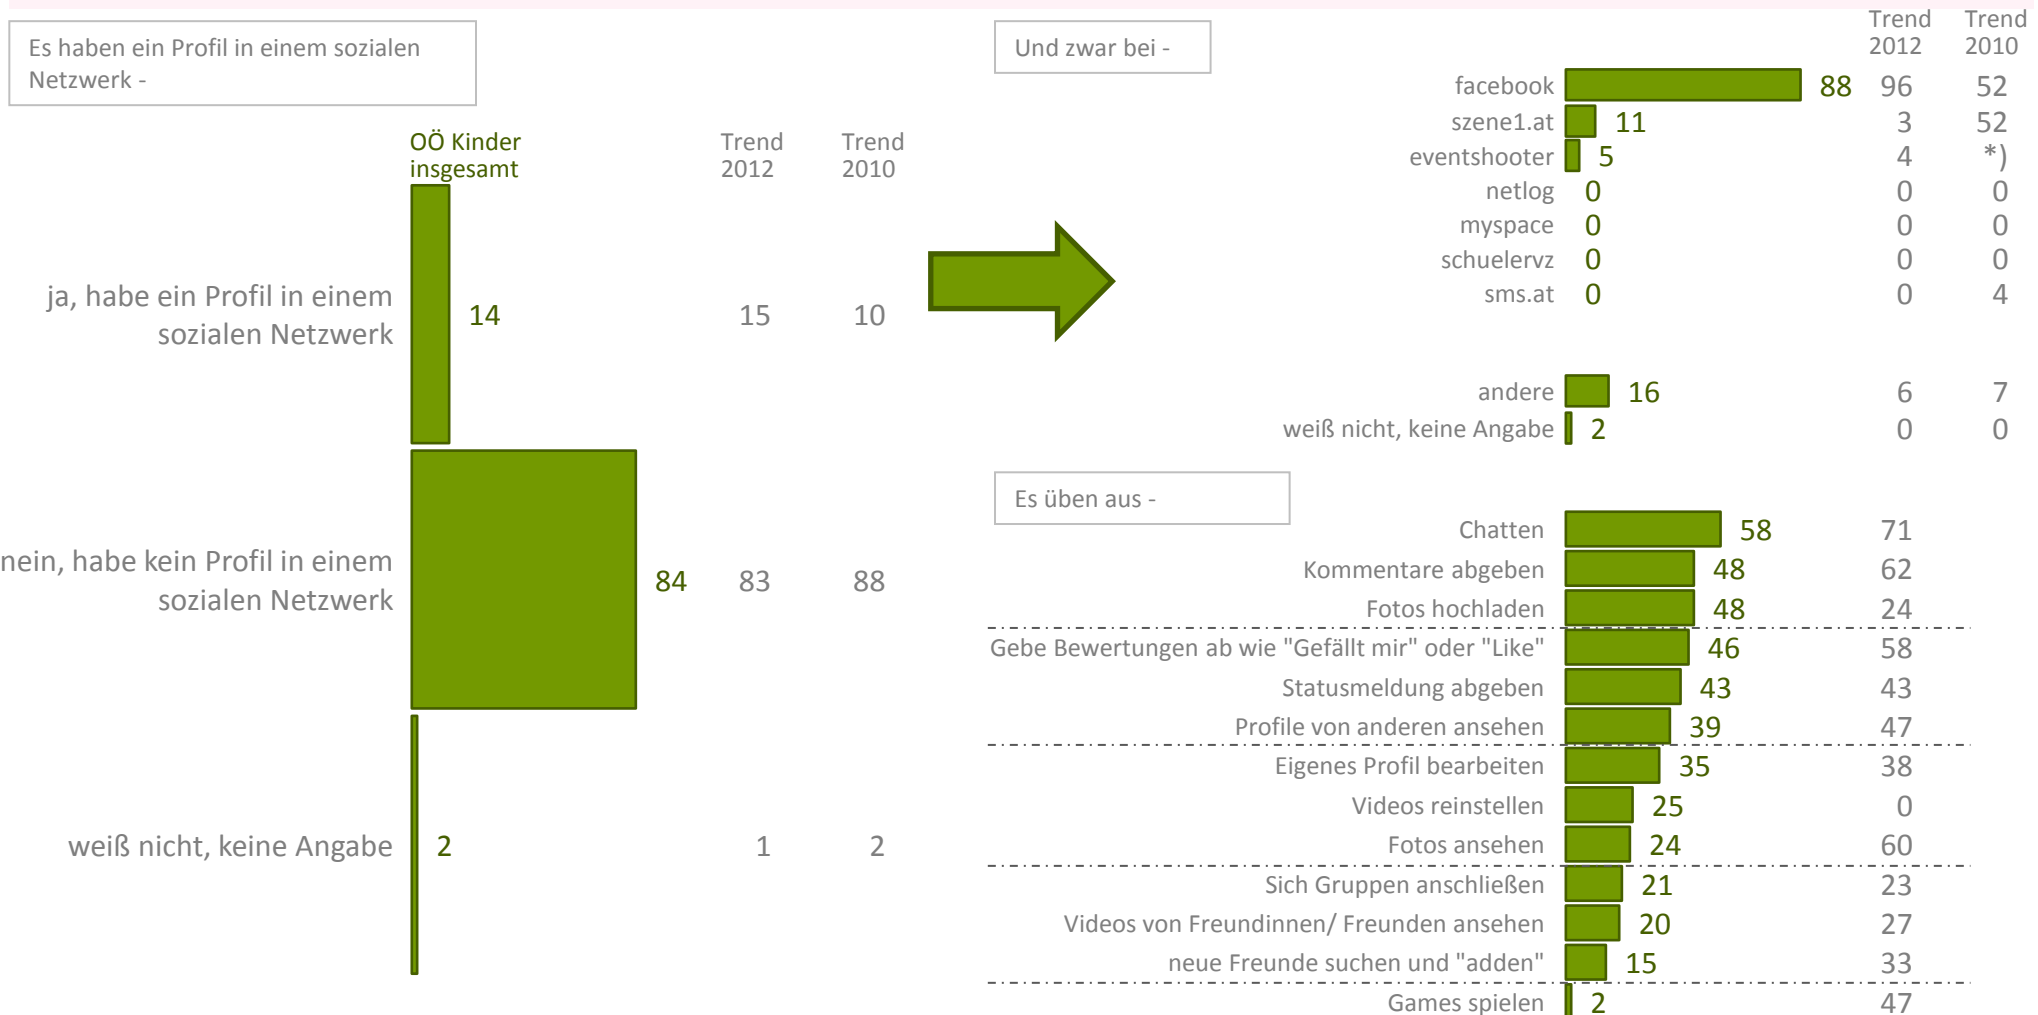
Es haben ein Profil in einem sozialen Netzwerk -

OÖ Kinder insgesamt

Trend 2012

Trend 2010

| | OÖ Kinder insgesamt | Trend 2012 | Trend 2010 |
|---|---|---|---|
| ja, habe ein Profil in einem sozialen Netzwerk | 14 | 15 | 10 |
| nein, habe kein Profil in einem sozialen Netzwerk | 84 | 83 | 88 |
| weiß nicht, keine Angabe | 2 | 1 | 2 |

Und zwar bei -

| | | Trend 2012 | Trend 2010 |
|---|---|---|---|
| facebook | 88 | 96 | 52 |
| szene1.at | 11 | 3 | 52 |
| eventshooter | 5 | 4 | *) |
| netlog | 0 | 0 | 0 |
| myspace | 0 | 0 | 0 |
| schuelervz | 0 | 0 | 0 |
| sms.at | 0 | 0 | 4 |
| andere | 16 | 6 | 7 |
| weiß nicht, keine Angabe | 2 | 0 | 0 |

Es üben aus -

| | | Trend 2012 |
|---|---|---|
| Chatten | 58 | 71 |
| Kommentare abgeben | 48 | 62 |
| Fotos hochladen | 48 | 24 |
| Gebe Bewertungen ab wie "Gefällt mir" oder "Like" | 46 | 58 |
| Statusmeldung abgeben | 43 | 43 |
| Profile von anderen ansehen | 39 | 47 |
| Eigenes Profil bearbeiten | 35 | 38 |
| Videos reinstellen | 25 | 0 |
| Fotos ansehen | 24 | 60 |
| Sich Gruppen anschließen | 21 | 23 |
| Videos von Freundinnen/ Freunden ansehen | 20 | 27 |
| neue Freunde suchen und "adden" | 15 | 33 |
| Games spielen | 2 | 47 |